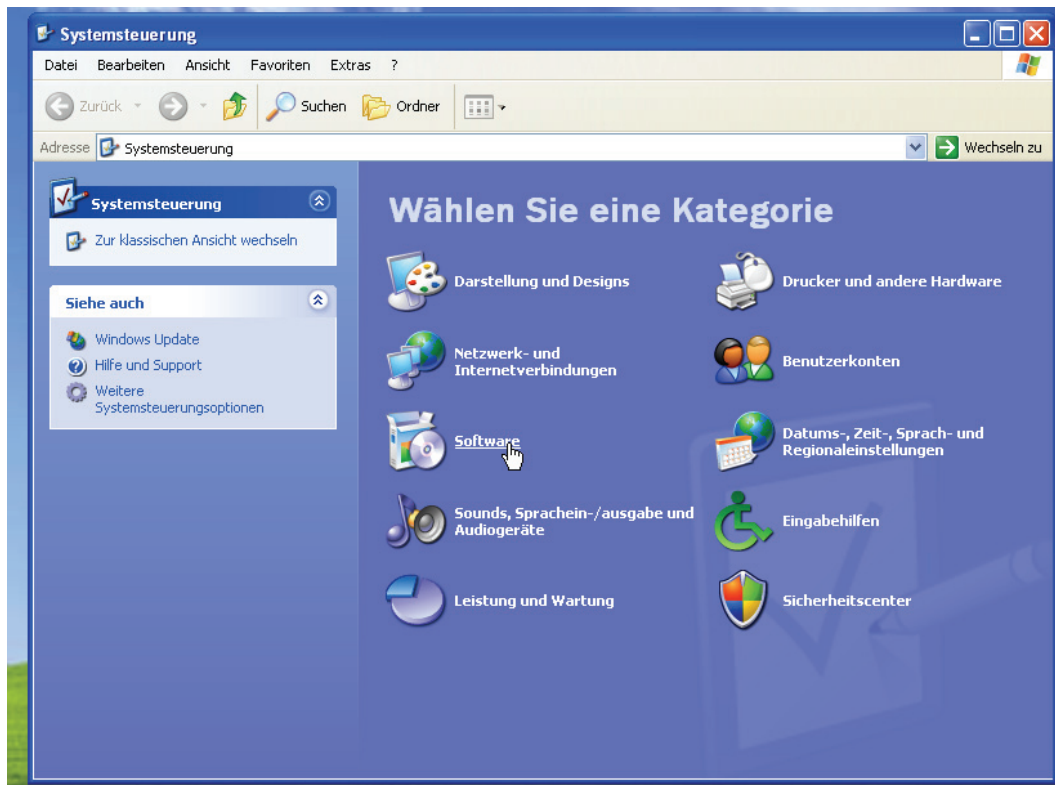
Systemsteuerung

Datei Bearbeiten Ansicht Favoriten Extras ?

Zurück Suchen Ordner

Adresse Systemsteuerung Wechseln zu

Systemsteuerung

Zur klassischen Ansicht wechseln

Siehe auch

Windows Update

Hilfe und Support

Weitere Systemsteuerungsoptionen

Wählen Sie eine Kategorie

Darstellung und Designs

Drucker und andere Hardware

Netzwerk- und Internetverbindungen

Benutzerkonten

Software

Datums-, Zeit-, Sprach- und Regionaleinstellungen

Sounds, Sprachein-/ausgabe und Audiogeräte

Eingabehilfen

Leistung und Wartung

Sicherheitscenter